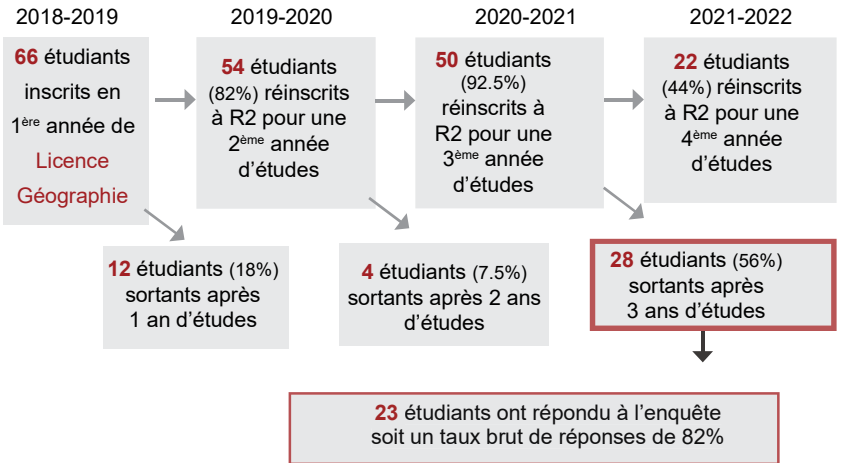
2018-2019

66 étudiants inscrits en $1^{ère}$ année de Licence Géographie

2019-2020

54 étudiants (82%) réinscrits à R2 pour une $2^{ème}$ année d'études

2020-2021

50 étudiants (92.5%) réinscrits à R2 pour une $3^{ème}$ année d'études

2021-2022

22 étudiants (44%) réinscrits à R2 pour une $4^{ème}$ année d'études

12 étudiants (18%) sortants après 1 an d'études

4 étudiants (7.5%) sortants après 2 ans d'études

28 étudiants (56%) sortants après 3 ans d'études

23 étudiants ont répondu à l'enquête soit un taux brut de réponses de 82%